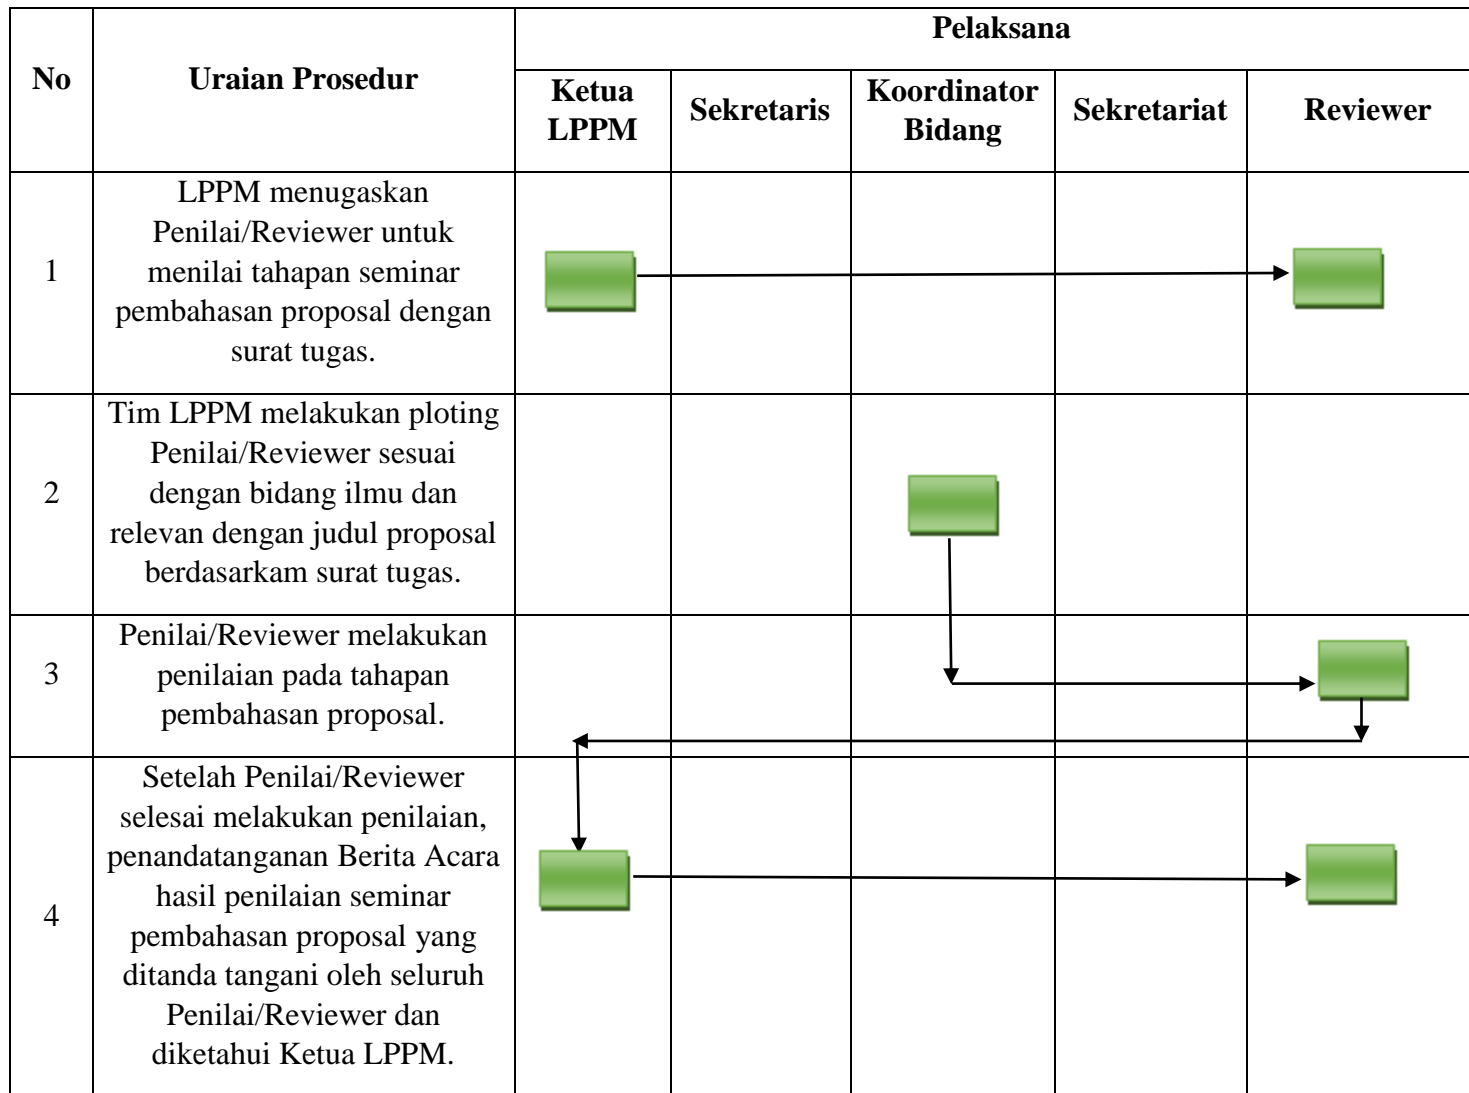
| No | Uraian Prosedur | Pelaksana | | | | |
|---|---|---|---|---|---|---|
| | | Ketua LPPM | Sekretaris | Koordinator Bidang | Sekretariat | Reviewer |
| 1 | LPPM menugaskan Penilai/Reviewer untuk menilai tahapan seminar pembahasan proposal dengan surat tugas. | | | | | |
| 2 | Tim LPPM melakukan ploting Penilai/Reviewer sesuai dengan bidang ilmu dan relevan dengan judul proposal berdasarkam surat tugas. | | | | | |
| 3 | Penilai/Reviewer melakukan penilaian pada tahapan pembahasan proposal. | | | | | |
| 4 | Setelah Penilai/Reviewer selesai melakukan penilaian, penandatanganan Berita Acara hasil penilaian seminar pembahasan proposal yang ditanda tangani oleh seluruh Penilai/Reviewer dan diketahui Ketua LPPM. | | | | | |